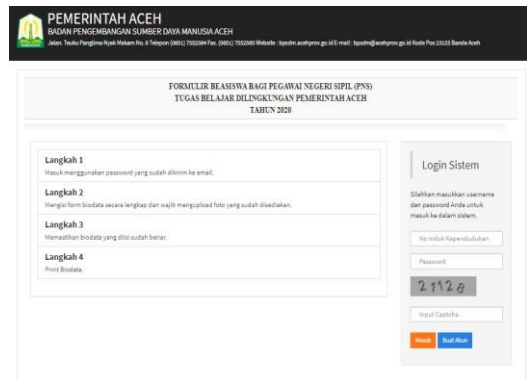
PEMERINTAH ACEH
BADAN PENGEMBANGAN SUMBER DAYA MANUSIA ACEH
Jalan. Teuku Panglima Nyak Makam No. 8 Telepon (0651) 7552984 Fax. (0651) 7552985 Website : bpsdm.acehprov.go.id E-mail : bpsdm@acehprov.go.id Kode Pos 23123 Banda Aceh

FORMULIR BEASISWA BAGI PEGAWAI NEGERI SIPIL (PNS)
TUGAS BELAJAR DILINGKUNGAN PEMERINTAH ACEH
TAHUN 2020

Langkah 1
Masuk menggunakan password yang sudah dikirim ke email.

Langkah 2
Mengisi form biodata secara lengkap dan wajib mengupload foto yang sudah disediakan.

Langkah 3
Memastikan biodata yang diisi sudah benar.

Langkah 4
Print Biodata.

Login Sistem

Silahkan masukkan username dan password Anda untuk masuk ke dalam sistem.

No Induk Kependudukan

Password

2112a

Input Captcha

Masuk Buat Akun